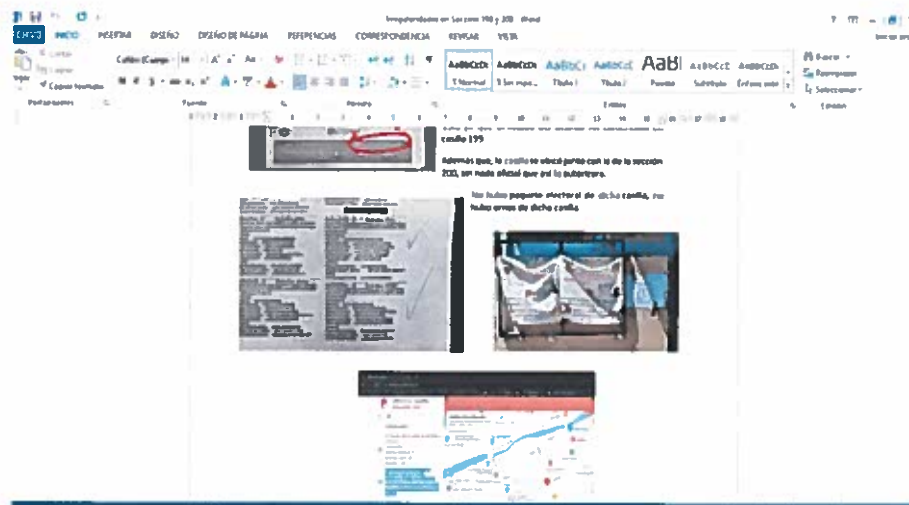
Irregularidades en Sección 198 y 200 - Word

ARCHIVO INICIO INSERTAR DISEÑO DISEÑO DE PÁGINA REFERENCIAS CORRESPONDENCIA REVISAR VISTA

Pegar
Cortar
Copiar
Copiar formato
Portapapeles

Calibri (Cuerpo) 11
Fuente
Párrafo

AaBbCcDc ¶ Normal
AaBbCcDc ¶ Sin espa...
AaBbCc Título 1
AaBbCcC Título 2
AaBl Título
AaBbCcC Subtítulo
AaBbCcD Énfasis sutil
Estilos

Buscar
Reemplazar
Seleccionar
Edición

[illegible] casilla 199

Además que, la casilla se ubicó junto con la de la sección 200, sin moño oficial que así lo autorizara.

No hubo paquete electoral de dicha casilla, no hubo urnas de dicha casilla.